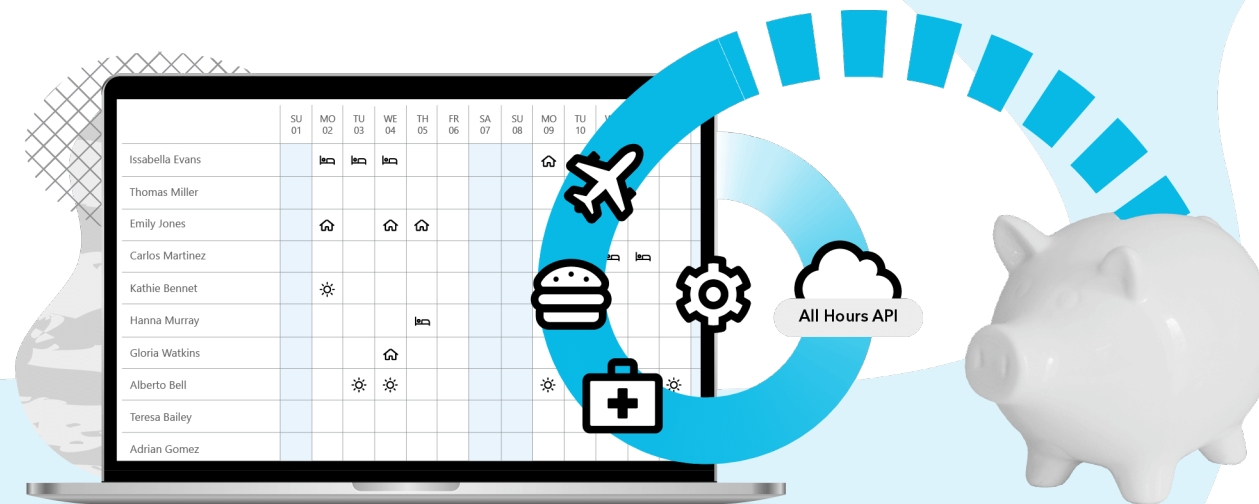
| | SU 01 | MO 02 | TU 03 | WE 04 | TH 05 | FR 06 | SA 07 | SU 08 | MO 09 | TU 10 | W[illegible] |
|---|---|---|---|---|---|---|---|---|---|---|---|
| Issabella Evans | | | | | | | | | | | |
| Thomas Miller | | | | | | | | | | | |
| Emily Jones | | | | | | | | | | | |
| Carlos Martinez | | | | | | | | | | | |
| Kathie Bennet | | | | | | | | | | | |
| Hanna Murray | | | | | | | | | | | |
| Gloria Watkins | | | | | | | | | | | |
| Alberto Bell | | | | | | | | | | | |
| Teresa Bailey | | | | | | | | | | | |
| Adrian Gomez | | | | | | | | | | | |

All Hours API